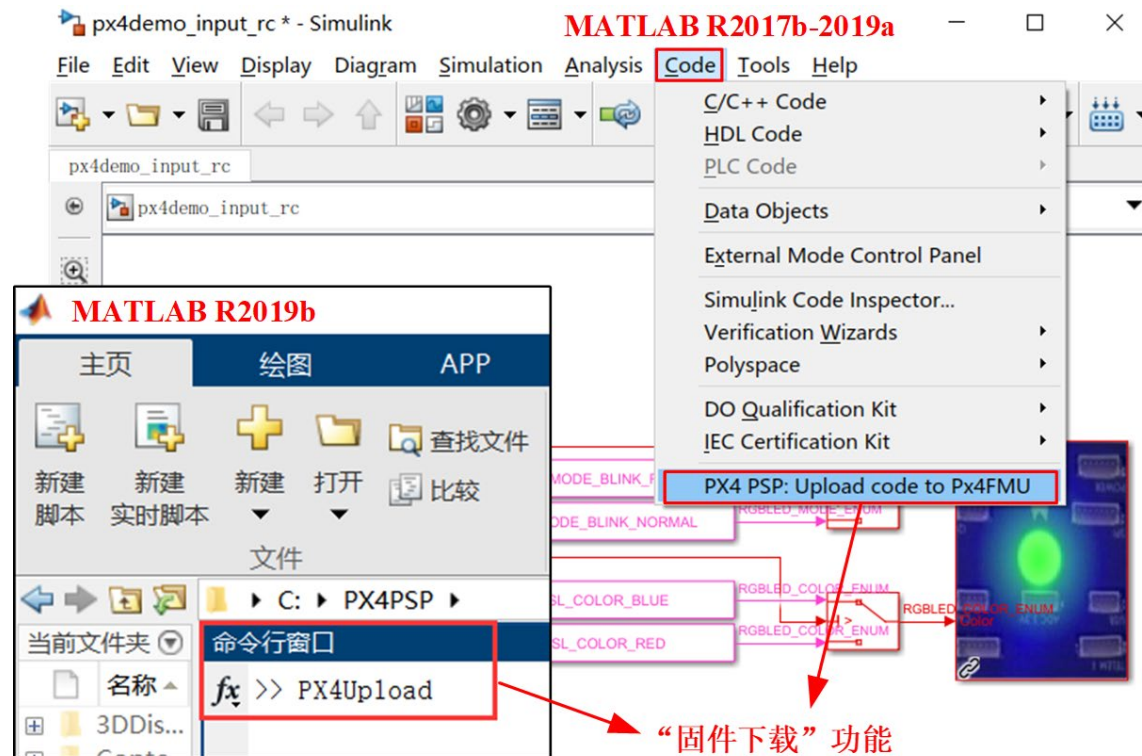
px4demo_input_rc * - Simulink

MATLAB R2017b-2019a

File Edit View Display Diagram Simulation Analysis Code Tools Help

px4demo_input_rc

px4demo_input_rc

C/C++ Code
HDL Code
PLC Code
Data Objects
External Mode Control Panel
Simulink Code Inspector...
Verification Wizards
Polyspace
DO Qualification Kit
IEC Certification Kit
PX4 PSP: Upload code to Px4FMU

MATLAB R2019b

主页 绘图 APP

新建脚本 新建实时脚本 新建 打开 查找文件 比较

文件

C: ▸ PX4PSP ▸

当前文件夹

名称

3DDis...

Conte...

命令行窗口

$fx$ >> PX4Upload

MODE_BLINK_F
ODE_BLINK_NORMAL
RGBLED_MODE_ENUM
L_COLOR_BLUE
L_COLOR_RED
RGBLED_COLOR_ENUM
RGBLED_COLOR_ENUM
RGBLED_COLOR_ENUM
Color

“固件下载”功能